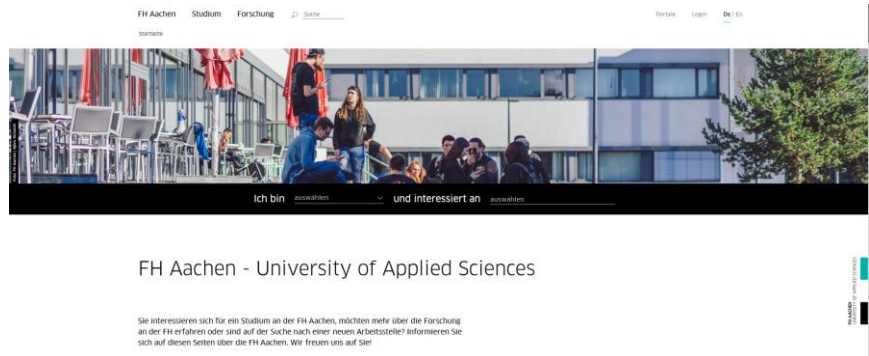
FH Aachen Studium Forschung Suche

Portale Login De | En

Startseite

Ich bin auswählen und interessiert an auswählen

FH Aachen - University of Applied Sciences

Sie interessieren sich für ein Studium an der FH Aachen, möchten mehr über die Forschung an der FH erfahren oder sind auf der Suche nach einer neuen Arbeitsstelle? Informieren Sie sich auf diesen Seiten über die FH Aachen. Wir freuen uns auf Sie!

FH AACHEN UNIVERSITY OF APPLIED SCIENCES